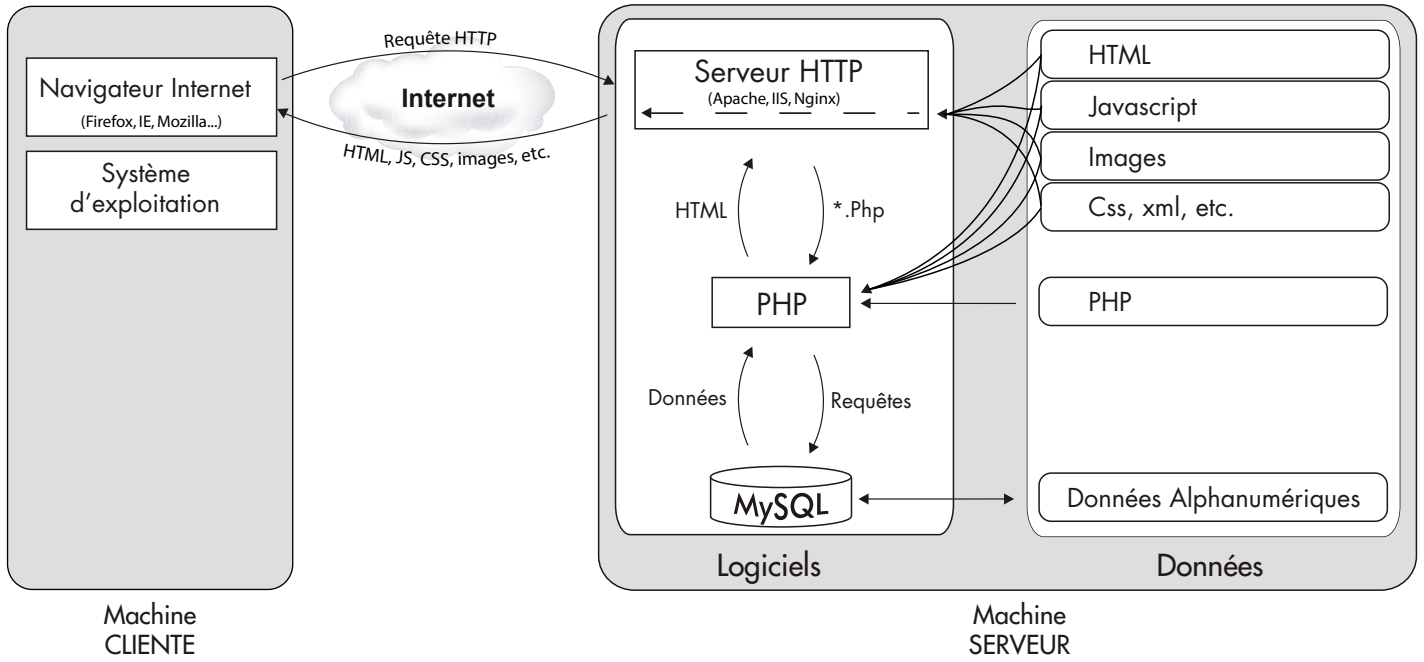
Navigateur Internet
(Firefox, IE, Mozilla...)

Système d'exploitation

Requête HTTP

Internet

HTML, JS, CSS, images, etc.

Serveur HTTP
(Apache, IIS, Nginx)

HTML

*.Php

PHP

Données

Requêtes

MySQL

HTML

Javascript

Images

Css, xml, etc.

PHP

Données Alphanumériques

Logiciels

Données

Machine
CLIENTE

Machine
SERVEUR